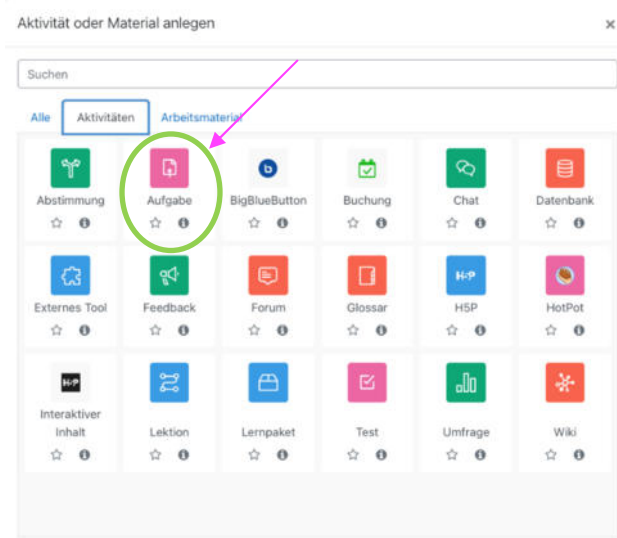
Aktivität oder Material anlegen

×

Suchen

Alle

Aktivitäten

Arbeitsmaterial

Abstimmung

Aufgabe

BigBlueButton

Buchung

Chat

Datenbank

Externes Tool

Feedback

Forum

Glossar

H5P

HotPot

Interaktiver Inhalt

Lektion

Lernpaket

Test

Umfrage

Wiki